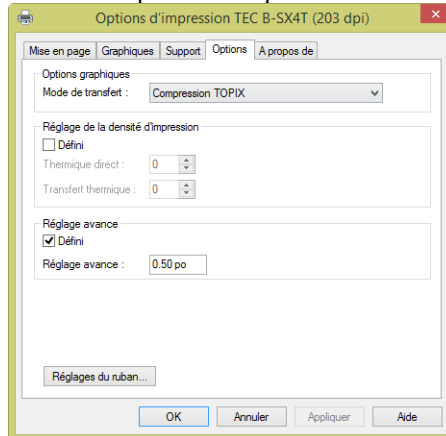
Options d'impression TEC B-SX4T (203 dpi)

Mise en page | Graphiques | Support | Options | A propos de

Options graphiques
Mode de transfert : Compression TOPIX

Réglage de la densité d'impression
Défini
Thermique direct : 0
Transfert thermique : 0

Réglage avance
Défini
Réglage avance : 0.50 po

Réglages du ruban...

OK
Annuler
Appliquer
Aide